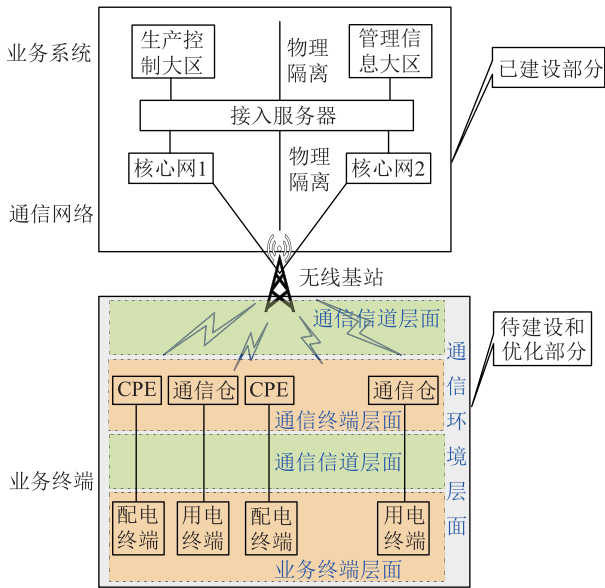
业务系统

生产控制大区

物理隔离

管理信息大区

已建设部分

接入服务器

核心网1

物理隔离

核心网2

通信网络

无线基站

通信信道层面

待建设和优化部分

通信环境层面

CPE

通信仓

CPE

通信仓

通信终端层面

通信信道层面

业务终端

配电终端

用电终端

配电终端

用电终端

业务终端层面